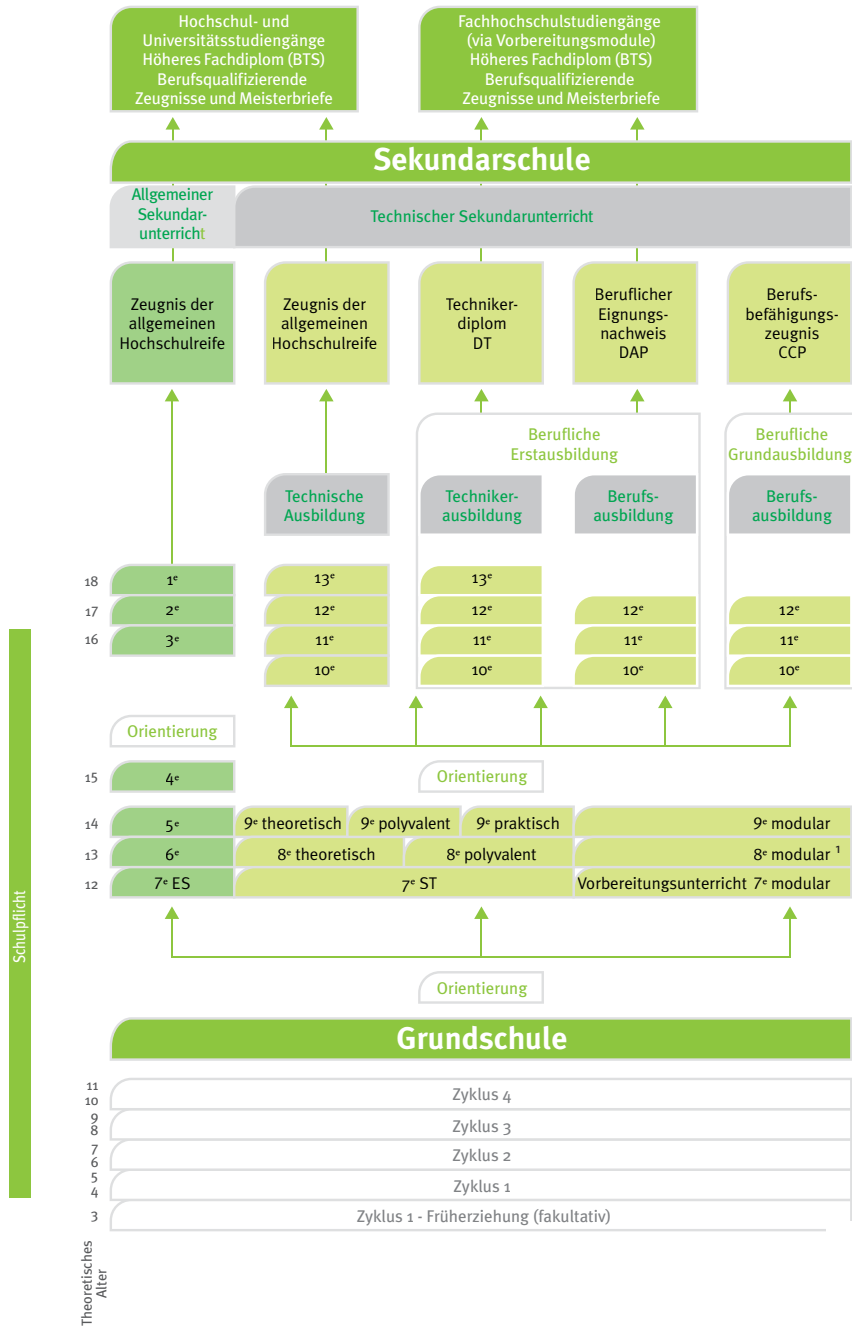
Hochschul- und Universitätsstudiengänge
Höheres Fachdiplom (BTS)
Berufsqualifizierende Zeugnisse und Meisterbriefe

Fachhochschulstudiengänge (via Vorbereitungsmodule)
Höheres Fachdiplom (BTS)
Berufsqualifizierende Zeugnisse und Meisterbriefe

Sekundarschule

Allgemeiner Sekundarunterricht

Technischer Sekundarunterricht

Zeugnis der allgemeinen Hochschulreife

Zeugnis der allgemeinen Hochschulreife

Technikerdiplom DT

Beruflicher Eignungsnachweis DAP

Berufsbefähigungszeugnis CCP

Berufliche Erstausbildung

Berufliche Grundausbildung

Technische Ausbildung

Technikerausbildung

Berufsausbildung

Berufsausbildung

18 1$^e$ 13$^e$ 13$^e$
17 2$^e$ 12$^e$ 12$^e$ 12$^e$ 12$^e$
16 3$^e$ 11$^e$ 11$^e$ 11$^e$ 11$^e$
10$^e$ 10$^e$ 10$^e$ 10$^e$

Orientierung

15 4$^e$

Orientierung

14 5$^e$ 9$^e$ theoretisch 9$^e$ polyvalent 9$^e$ praktisch 9$^e$ modular
13 6$^e$ 8$^e$ theoretisch 8$^e$ polyvalent 8$^e$ modular $^1$
12 7$^e$ ES 7$^e$ ST Vorbereitungsunterricht 7$^e$ modular

Orientierung

Grundschule

11
10 Zyklus 4
9
8 Zyklus 3
7
6 Zyklus 2
5
4 Zyklus 1
3 Zyklus 1 - Früherziehung (fakultativ)

Schulpflicht

Theoretisches Alter